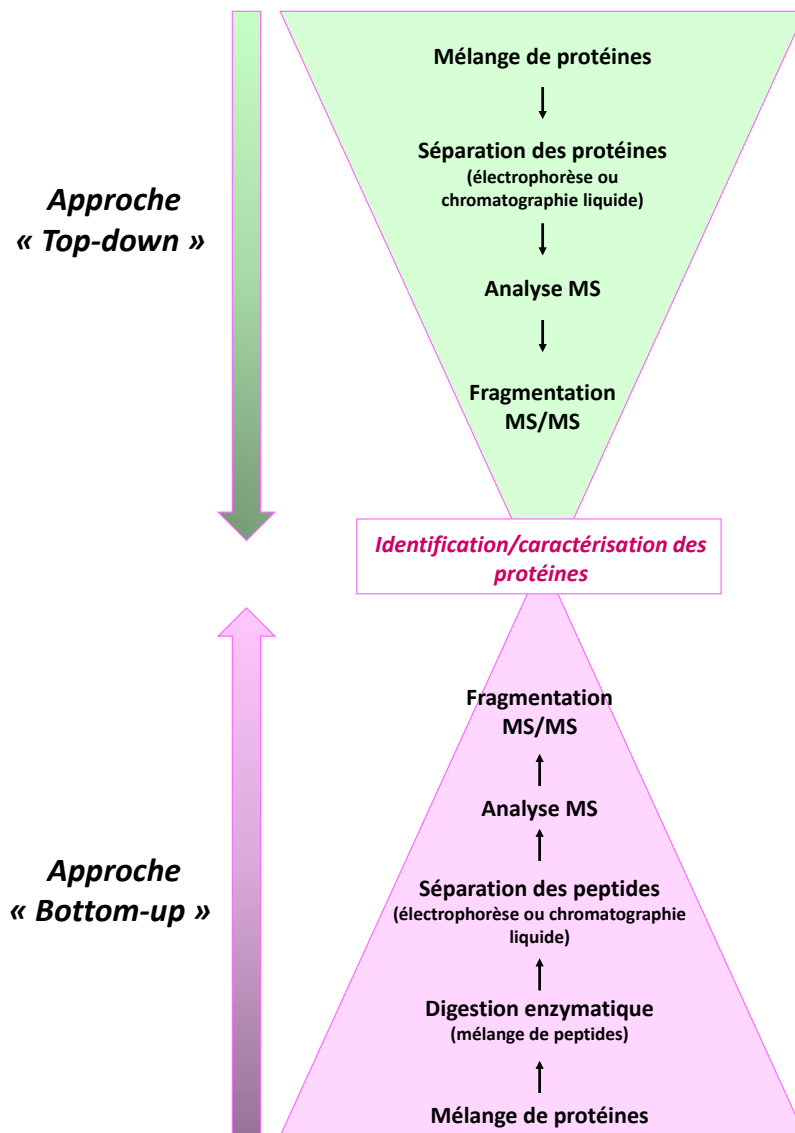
Approche
« Top-down »

Mélange de protéines

Séparation des protéines
(électrophorèse ou chromatographie liquide)

Analyse MS

Fragmentation
MS/MS

Identification/caractérisation des protéines

Approche
« Bottom-up »

Fragmentation
MS/MS

Analyse MS

Séparation des peptides
(électrophorèse ou chromatographie liquide)

Digestion enzymatique
(mélange de peptides)

Mélange de protéines